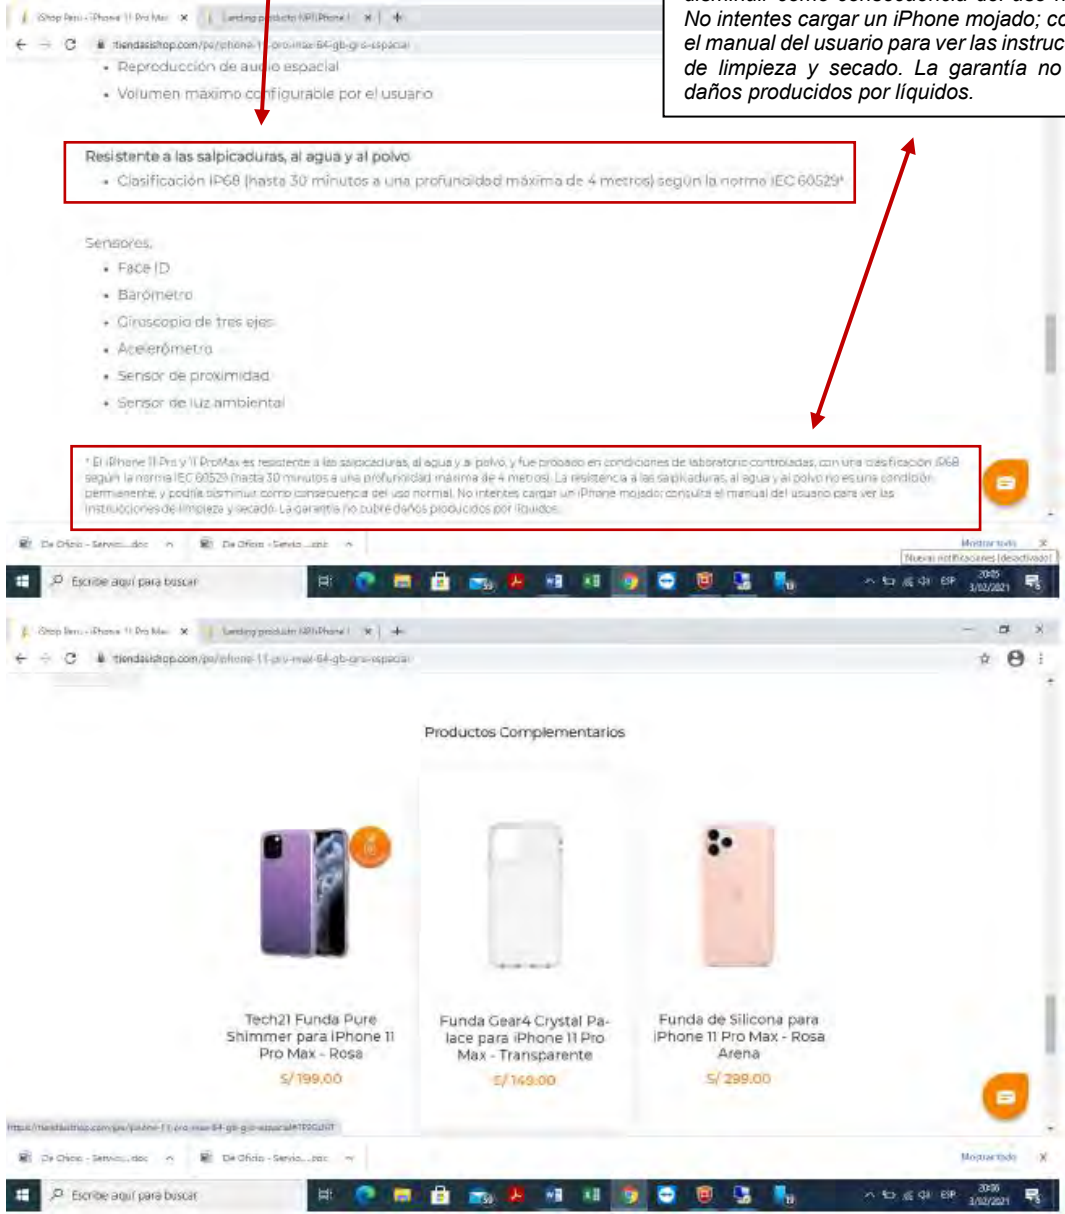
disminuir como consecuencia del uso n
No intentes cargar un iPhone mojado; co
el manual del usuario para ver las instruc
de limpieza y secado. La garantía no
daños producidos por líquidos.

iShop Perú - iPhone 11 Pro Max ×   Landing producto NP iPhone 1 ×   +

tiendasishop.com/pe/iphone-11-pro-max-64-gb-gris-espacial

• Reproducción de audio espacial
• Volumen máximo configurable por el usuario

Resistente a las salpicaduras, al agua y al polvo
• Clasificación IP68 (hasta 30 minutos a una profundidad máxima de 4 metros) según la norma IEC 60529*

Sensores
• Face ID
• Barómetro
• Giroscopio de tres ejes
• Acelerómetro
• Sensor de proximidad
• Sensor de luz ambiental

* El iPhone 11 Pro y 11 ProMax es resistente a las salpicaduras, al agua y al polvo, y fue probado en condiciones de laboratorio controladas, con una clasificación IP68 según la norma IEC 60529 (hasta 30 minutos a una profundidad máxima de 4 metros). La resistencia a las salpicaduras, al agua y al polvo no es una condición permanente, y podría disminuir como consecuencia del uso normal. No intentes cargar un iPhone mojado; consulta el manual del usuario para ver las instrucciones de limpieza y secado. La garantía no cubre daños producidos por líquidos.

De Oficio - Servicio....docx   De Oficio - Servicio....docx   Mostrar todo
Nuevas notificaciones (desactivado)
Escribe aquí para buscar   20:45 3/02/2021

iShop Perú - iPhone 11 Pro Max ×   Landing producto NP iPhone 1 ×   +

tiendasishop.com/pe/iphone-11-pro-max-64-gb-gris-espacial

Productos Complementarios

Tech21 Funda Pure Shimmer para iPhone 11 Pro Max - Rosa
S/ 199.00

Funda Gear4 Crystal Palace para iPhone 11 Pro Max - Transparente
S/ 149.00

Funda de Silicona para iPhone 11 Pro Max - Rosa Arena
S/ 299.00

https://tiendasishop.com/pe/iphone-11-pro-max-64-gb-gris-espacial#TERCUNT

De Oficio - Servicio....docx   De Oficio - Servicio....docx   Mostrar todo
Escribe aquí para buscar   20:46 3/02/2021